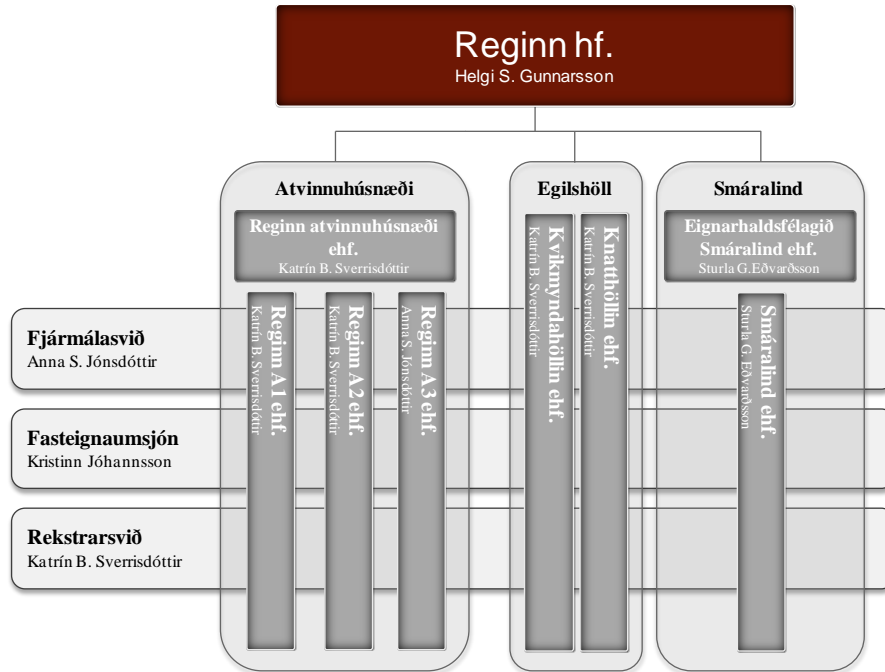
Reginn hf.
Helgi S. Gunnarsson

Atvinnuhúsnæði

Reginn atvinnuhúsnæði ehf.
Katrín B. Sverrisdóttir

Reginn A1 ehf.
Katrín B. Sverrisdóttir

Reginn A2 ehf.
Katrín B. Sverrisdóttir

Reginn A3 ehf.
Anna S. Jónsdóttir

Egilshöll

Kvikmyndahöllin ehf.
Katrín B. Sverrisdóttir

Knatthöllin ehf.
Katrín B. Sverrisdóttir

Smáralind

Eignarhaldsfélagið Smáralind ehf.
Sturla G.Eðvarðsson

Smáralind ehf.
Sturla G. Eðvarðsson

Fjármálasvið
Anna S. Jónsdóttir

Fasteignaumsjón
Kristinn Jóhannsson

Rekstrarsvið
Katrín B. Sverrisdóttir